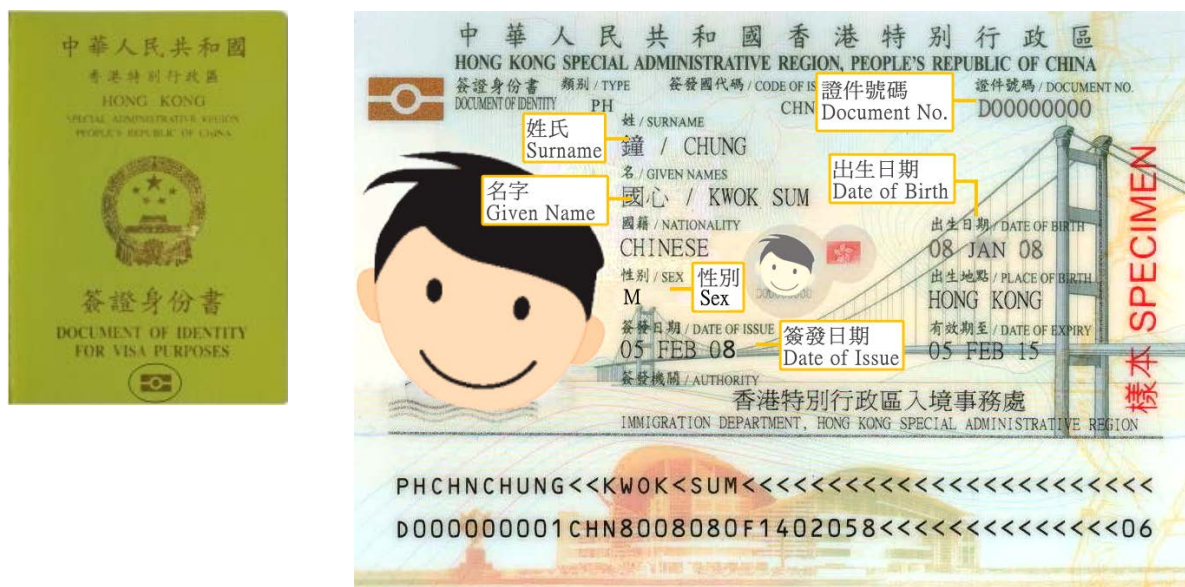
中華人民共和國
香港特別行政區
HONG KONG
SPECIAL ADMINISTRATIVE REGION
PEOPLE'S REPUBLIC OF CHINA

簽證身份書
DOCUMENT OF IDENTITY
FOR VISA PURPOSES

中華人民共和國香港特別行政區
HONG KONG SPECIAL ADMINISTRATIVE REGION, PEOPLE'S REPUBLIC OF CHINA
簽證身份書 DOCUMENT OF IDENTITY
類別 / TYPE
PH
簽發國代碼 / CODE OF IS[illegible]
CHN
證件號碼 Document No.
證件號碼 / DOCUMENT NO.
D00000000
姓 / SURNAME
姓氏 Surname
鍾 / CHUNG
名 / GIVEN NAMES
名字 Given Name
國心 / KWOK SUM
出生日期 Date of Birth
國籍 / NATIONALITY
CHINESE
出生日期 / DATE OF BIRTH
08 JAN 08
性別 / SEX
性別 Sex
M
出生地點 / PLACE OF BIRTH
HONG KONG
簽發日期 / DATE OF ISSUE
05 FEB 08
簽發日期 Date of Issue
有效期至 / DATE OF EXPIRY
05 FEB 15
簽發機關 / AUTHORITY
香港特別行政區入境事務處
IMMIGRATION DEPARTMENT, HONG KONG SPECIAL ADMINISTRATIVE REGION
樣本 SPECIMEN

PHCHNCHUNG<<KWOK<SUM<<<<<<<<<<<<<<<<<<<<<<<<
D000000001CHN8008080F1402058<<<<<<<<<<<<<<06